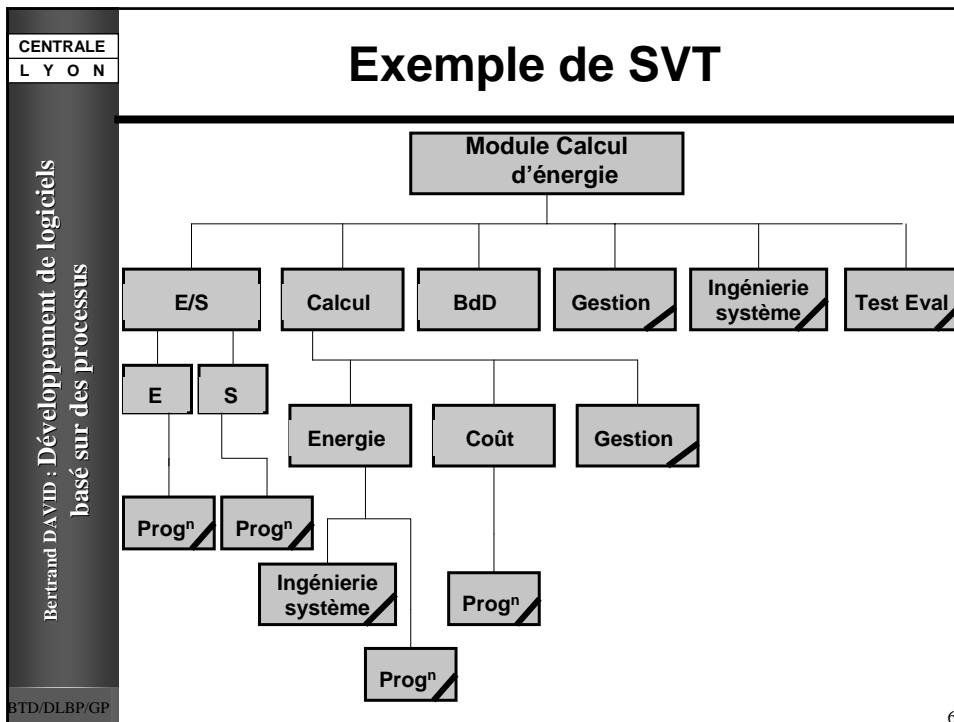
CENTRALE
L Y O N

Bertrand DAVID : Développement de logiciels basé sur des processus

Exemple de SVT

Module Calcul d'énergie

E/S

Calcul

BdD

Gestion

Ingénierie système

Test Eval

E

S

Energie

Coût

Gestion

Prog$^n$

Prog$^n$

Ingénierie système

Prog$^n$

Prog$^n$

BTD/DLBP/GP

6